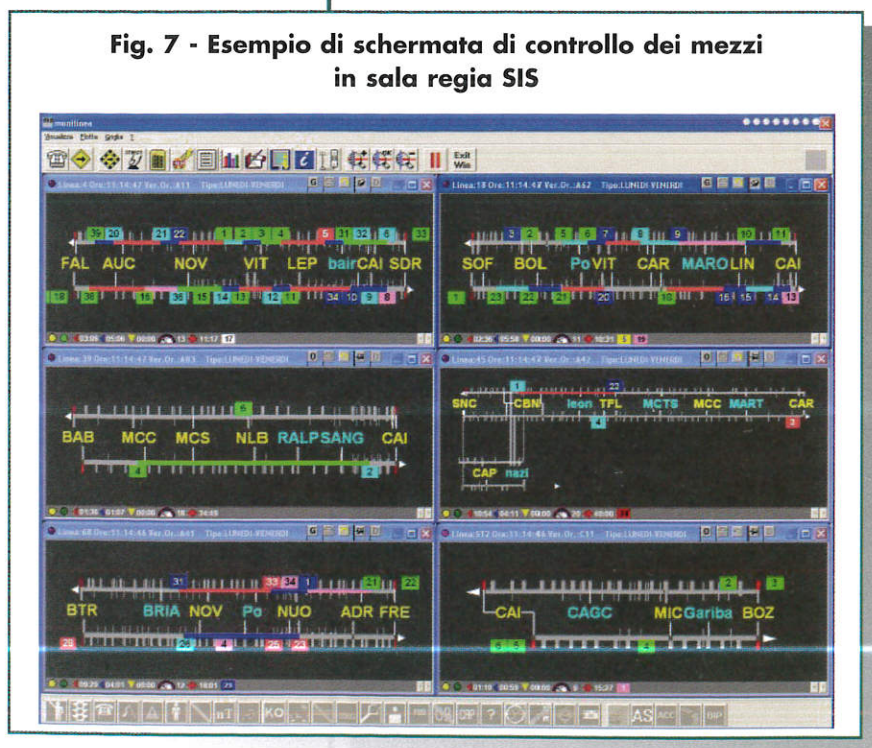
Fig. 7 - Esempio di schermata di controllo dei mezzi in sala regia SIS

monilinea

Visualizza Finestra Regia ?

Exit Win

Linea:4 Ora:11:14:47 Ver.Or.:A11 Tipo:LUNEDI-VENERDI

39 20 21 22 1 2 3 4 5 31 32 6 33

FAL AUC NOV VIT LEP bair CAI SDR

19 38 16 36 15 14 13 12 11 34 10 9 8

03:06 05:06 00:00 13 11:17 17

Linea:18 Ora:11:14:47 Ver.Or.:A62 Tipo:LUNEDI-VENERDI

3 2 5 6 7 8 9 10 11

SOF BOL Po VIT CAR MARO LIN CAI

1 23 22 21 20 19 16 15 14 13

02:36 05:58 00:00 11 10:31 5 19

Linea:39 Ora:11:14:47 Ver.Or.:A83 Tipo:LUNEDI-VENERDI

5

BAB MCC MCS NLB RALP SANG CAI

4 2

01:36 01:07 00:00 16 34:45

Linea:45 Ora:11:14:47 Ver.Or.:A42 Tipo:LUNEDI-VENERDI

1 22

SNC CBN leon TFL MCTS MCC MART CAR

4 3

CAP nazi

10:54 04:11 00:00 20 40:00 24

Linea:68 Ora:11:14:46 Ver.Or.:A41 Tipo:LUNEDI-VENERDI

31 33 34 1 21 22

BTR BRIA NOV Po NUO ADR FRE

29 26 4 25 23

09:29 04:01 00:00 12 18:01 25

Linea:ST2 Ora:11:14:46 Ver.Or.:C11 Tipo:LUNEDI-VENERDI

2 3

CAI CAGC MIC Gariba BOZ

6 5 4

01:18 00:59 00:00 6 15:27 1

KO AS